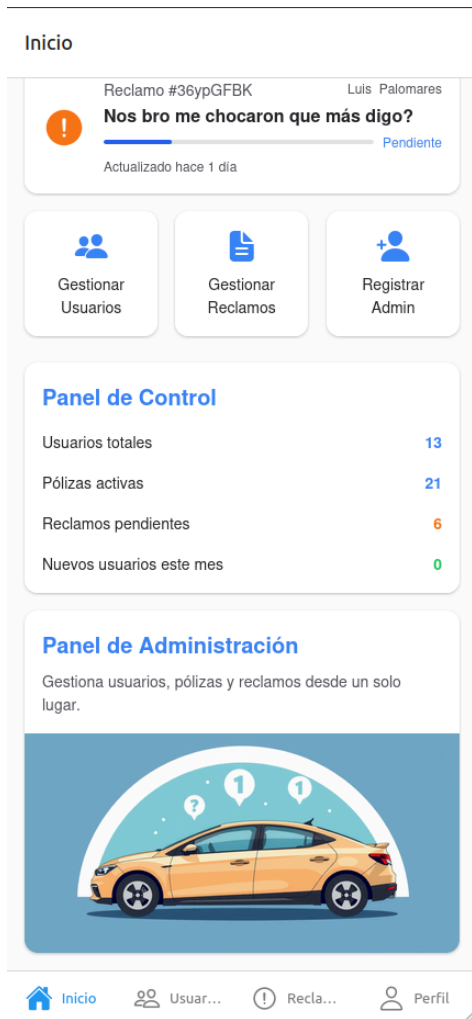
Inicio

Reclamo #36ypGFBK
Luis Palomares
!
Nos bro me chocaron que más digo?
Pendiente
Actualizado hace 1 día

Gestionar Usuarios

Gestionar Reclamos

Registrar Admin

Panel de Control

| | |
|---|---|
| Usuarios totales | 13 |
| Pólizas activas | 21 |
| Reclamos pendientes | 6 |
| Nuevos usuarios este mes | 0 |

Panel de Administración

Gestiona usuarios, pólizas y reclamos desde un solo lugar.

?
!
!

Inicio
Usuar...
Recla...
Perfil